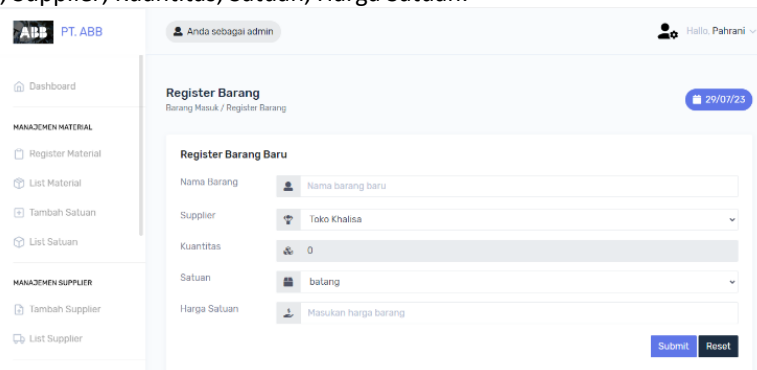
, Supplier, Kuantitas, Satuan, Harga Satuan.

ABB PT. ABB

Anda sebagai admin

Hallo, Pahrani

Dashboard

MANAJEMEN MATERIAL

Register Material

List Material

Tambah Satuan

List Satuan

MANAJEMEN SUPPLIER

Tambah Supplier

List Supplier

Register Barang

Barang Masuk / Register Barang

29/07/23

Register Barang Baru

| Nama Barang | Nama barang baru |
|---|---|
| Supplier | Toko Khalisa |
| Kuantitas | 0 |
| Satuan | batang |
| Harga Satuan | Masukan harga barang |

Submit Reset